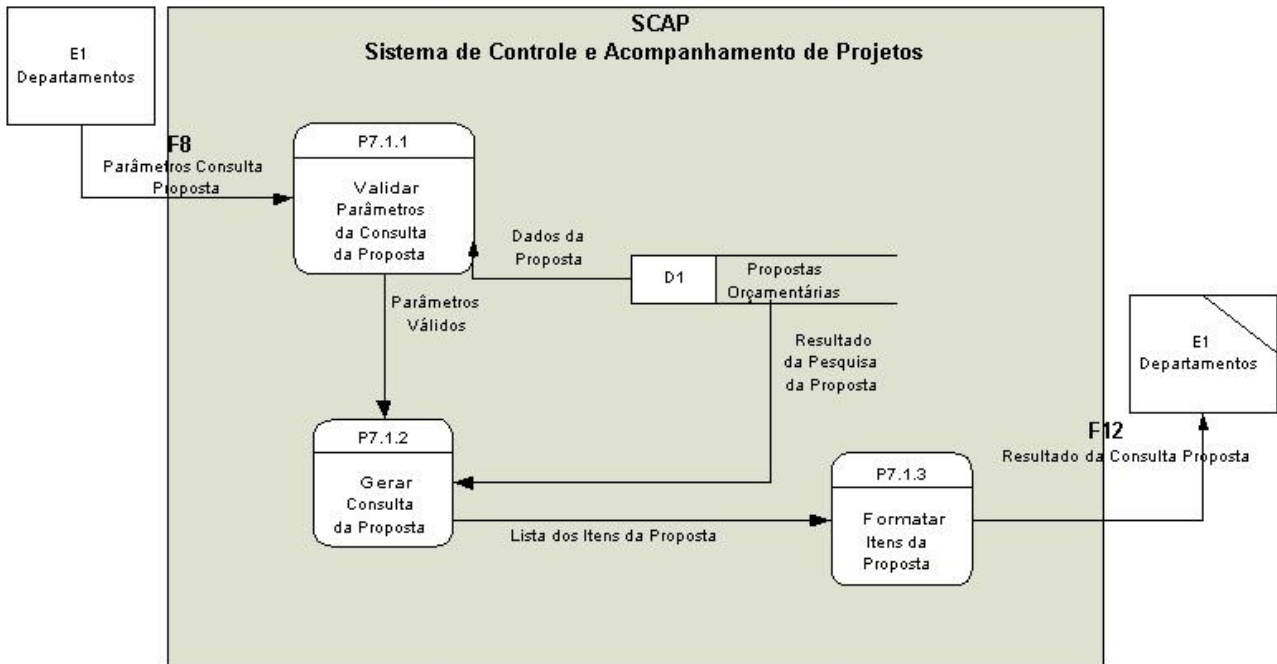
SCAP
Sistema de Controle e Acompanhamento de Projetos

E1
Departamentos

F8
Parâmetros Consulta Proposta

P7.1.1
Validar Parâmetros da Consulta da Proposta

Dados da Proposta

D1
Propostas Orçamentárias

Parâmetros Válidos

Resultado da Pesquisa da Proposta

E1
Departamentos

P7.1.2
Gerar Consulta da Proposta

F12
Resultado da Consulta Proposta

P7.1.3
Formatar Itens da Proposta

Lista dos Itens da Proposta